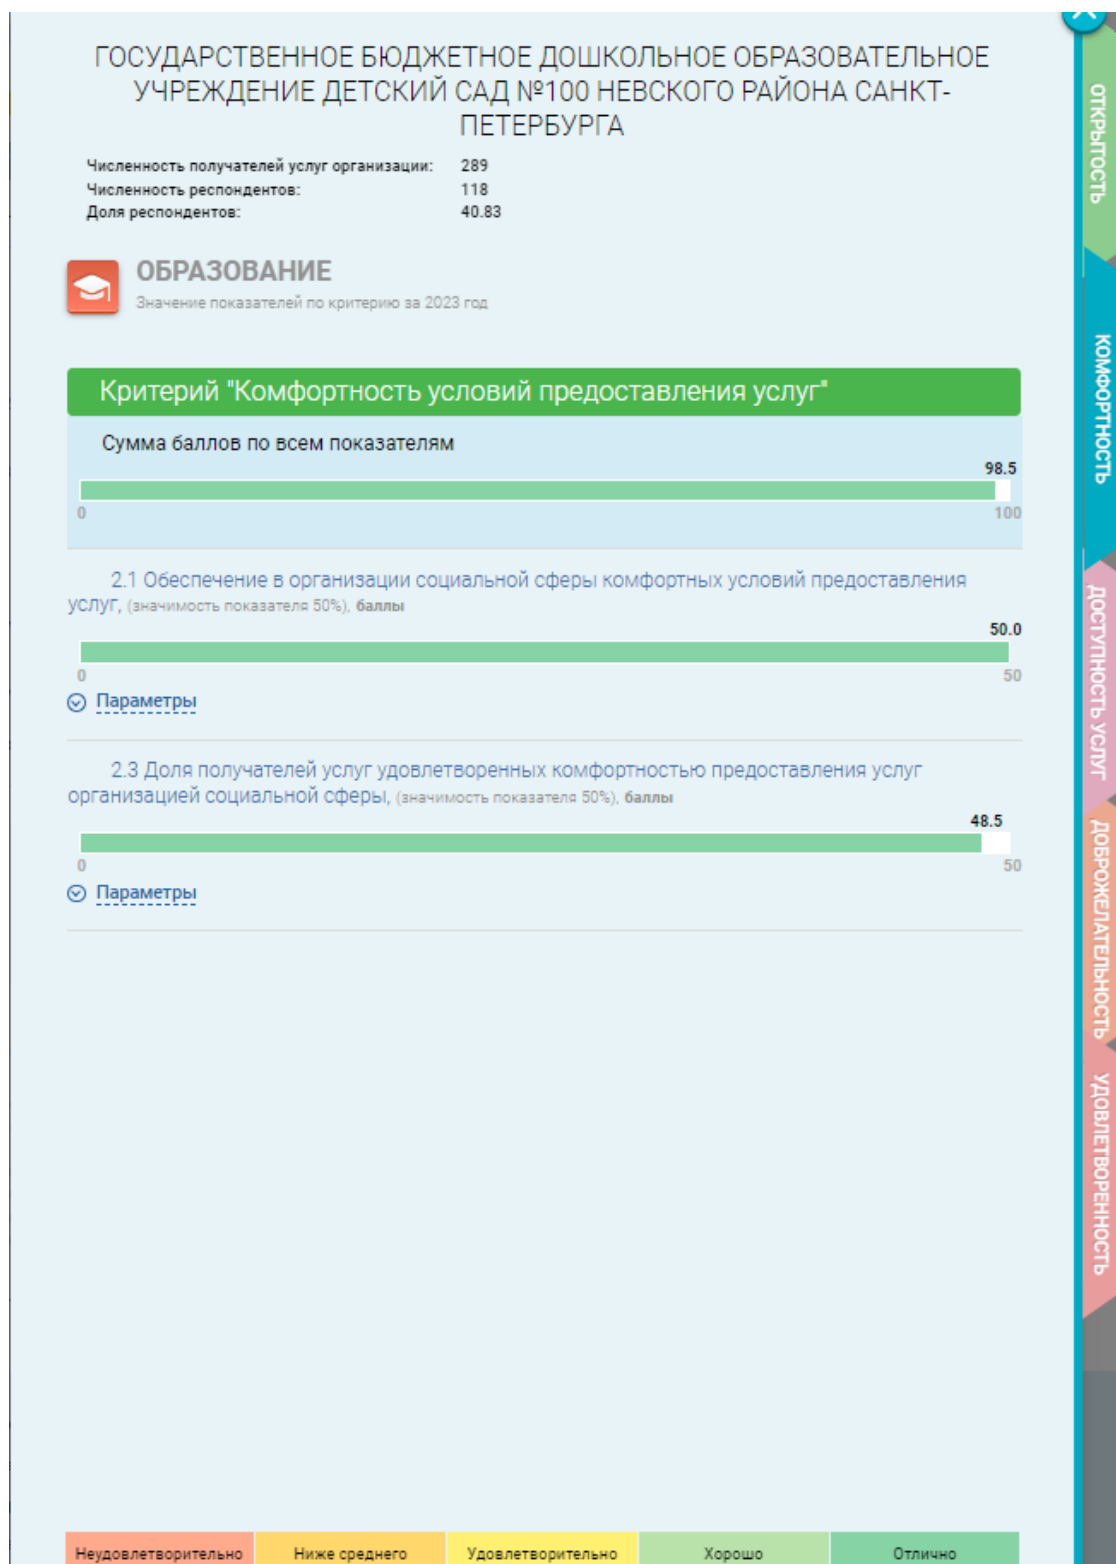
ГОСУДАРСТВЕННОЕ БЮДЖЕТНОЕ ДОШКОЛЬНОЕ ОБРАЗОВАТЕЛЬНОЕ УЧРЕЖДЕНИЕ ДЕТСКИЙ САД №100 НЕВСКОГО РАЙОНА САНКТ-ПЕТЕРБУРГА

Численность получателей услуг организации: 289
Численность респондентов: 118
Доля респондентов: 40.83

ОБРАЗОВАНИЕ
Значение показателей по критерию за 2023 год

Критерий "Комфортность условий предоставления услуг"

Сумма баллов по всем показателям
98.5
0 100

2.1 Обеспечение в организации социальной сферы комфортных условий предоставления услуг, (значимость показателя 50%), баллы
50.0
0 50
Параметры

2.3 Доля получателей услуг удовлетворенных комфортностью предоставления услуг организацией социальной сферы, (значимость показателя 50%), баллы
48.5
0 50
Параметры

Неудовлетворительно | Ниже среднего | Удовлетворительно | Хорошо | Отлично

ОТКРЫТОСТЬ
КОМФОРТНОСТЬ
ДОСТУПНОСТЬ УСЛУГ
ДОБРОЖЕЛАТЕЛЬНОСТЬ
УДОВЛЕТВОРЕННОСТЬ